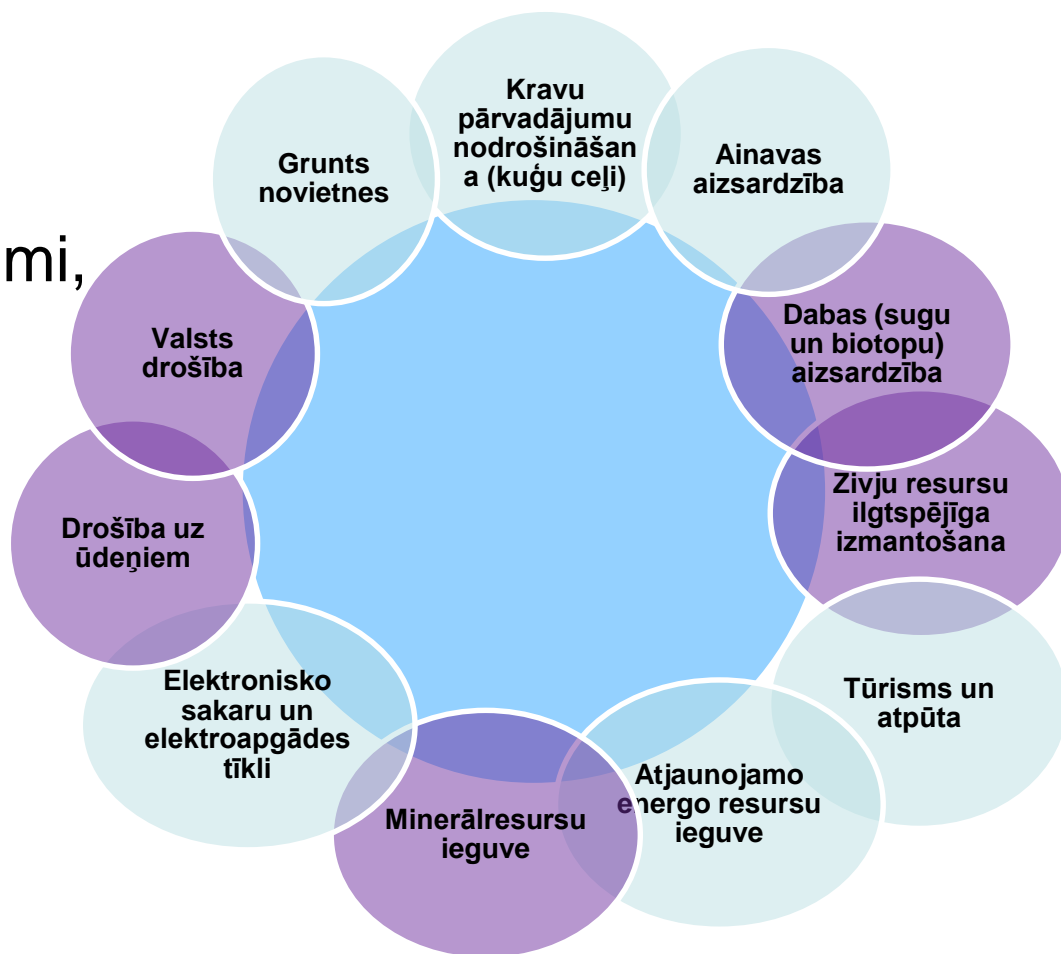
mi,

Kravu pārvadājumu nodrošināšana (kuģu ceļi)

Ainavas aizsardzība

Dabas (sugu un biotopu) aizsardzība

Zivju resursu ilgtspējīga izmantošana

Tūrisms un atpūta

Atjaunojamo energo resursu ieguve

Minerālresursu ieguve

Elektronisko sakaru un elektroapgādes tīkli

Drošība uz ūdeņiem

Valsts drošība

Grunts novietnes